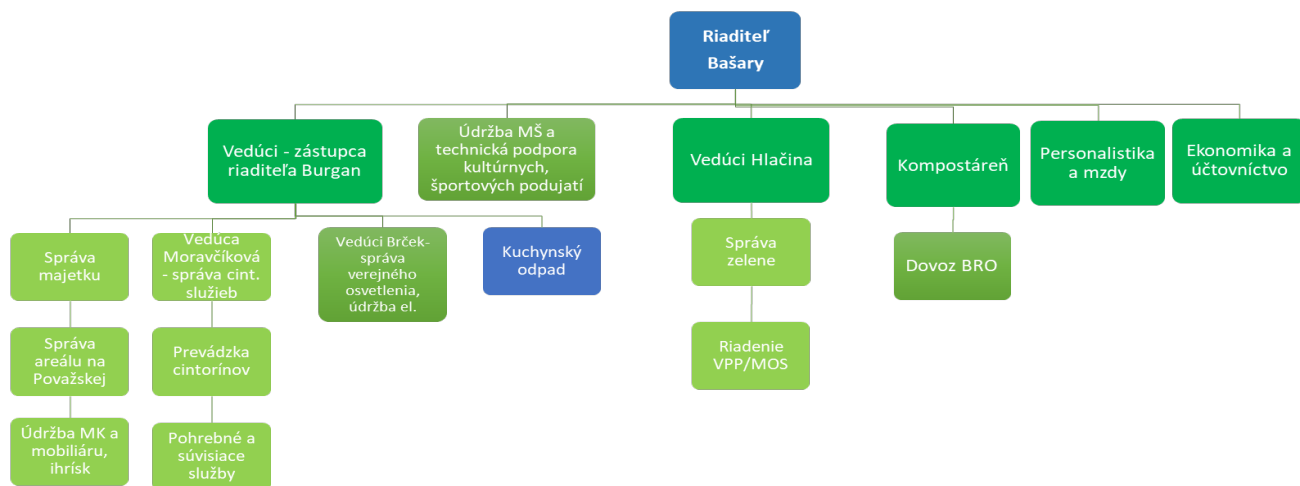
Riaditeľ Bašary

Vedúci - zástupca riaditeľa Burgan

Údržba MŠ a technická podpora kultúrnych, športových podujatí

Vedúci Hlačina

Kompostáreň

Personalistika a mzdy

Ekonomika a účtovníctvo

Správa majetku

Vedúca Moravčíková - správa cint. služieb

Vedúci Brček-správa verejného osvetlenia, údržba el.

Kuchynský odpad

Správa zelene

Dovoz BRO

Správa areálu na Považskej

Prevádzka cintorínov

Riadenie VPP/MOS

Údržba MK a mobiliáru, ihrísk

Pohrebné a súvisiace služby